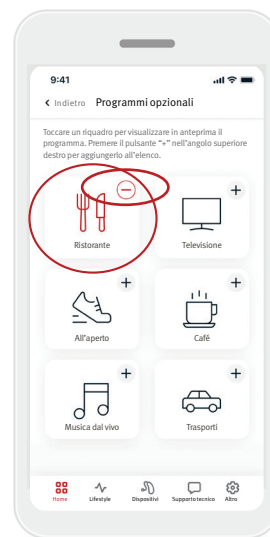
9:41

< Indietro Programmi opzionali

Toccare un riquadro per visualizzare in anteprima il programma. Premere il pulsante "+" nell'angolo superiore destro per aggiungerlo all'elenco.

Ristorante

+
Televisione

+
All'aperto

+
Café

+
Musica dal vivo

+
Trasporti

Home Lifestyle Dispositivi Supporto tecnico Altro